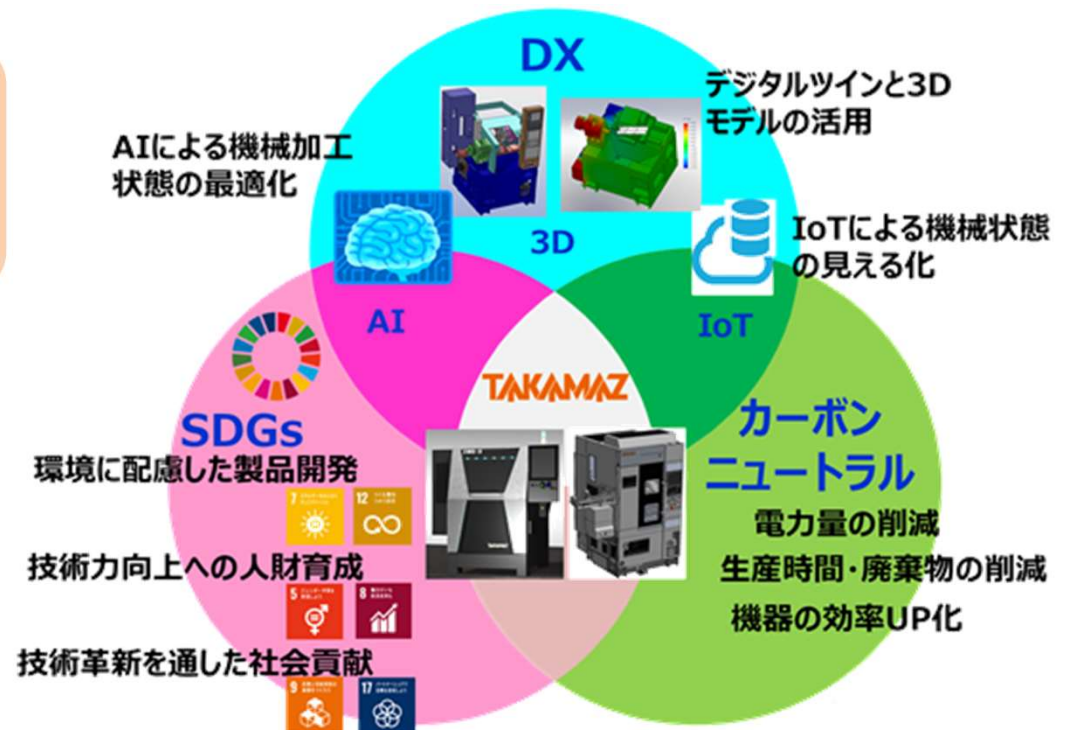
DX

デジタルツインと3Dモデルの活用

AIによる機械加工状態の最適化

3D

IoTによる機械状態の見える化

AI

IoT

TAKAMAZ

SDGs

環境に配慮した製品開発

7

12

技術力向上への人財育成

5

8

技術革新を通した社会貢献

9

17

カーボンニュートラル

電力量の削減

生産時間・廃棄物の削減

機器の効率UP化